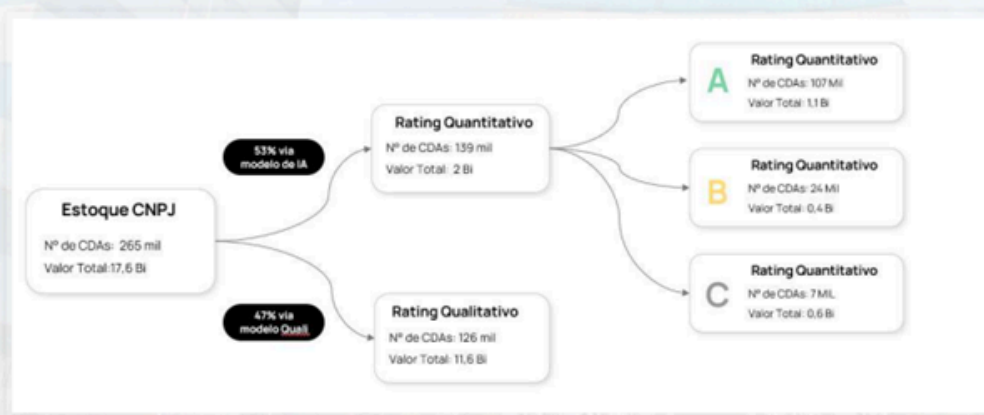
Estoque CNPJ
Nº de CDAs: 265 mil
Valor Total:17,6 Bi

53% via modelo de IA

47% via modelo Quali

Rating Quantitativo
Nº de CDAs: 139 mil
Valor Total: 2 Bi

Rating Qualitativo
Nº de CDAs: 126 mil
Valor Total: 11,6 Bi

A
Rating Quantitativo
Nº de CDAs: 107 Mil
Valor Total: 1,1 Bi

B
Rating Quantitativo
Nº de CDAs: 24 Mil
Valor Total: 0,4 Bi

C
Rating Quantitativo
Nº de CDAs: 7 MIL
Valor Total: 0,6 Bi